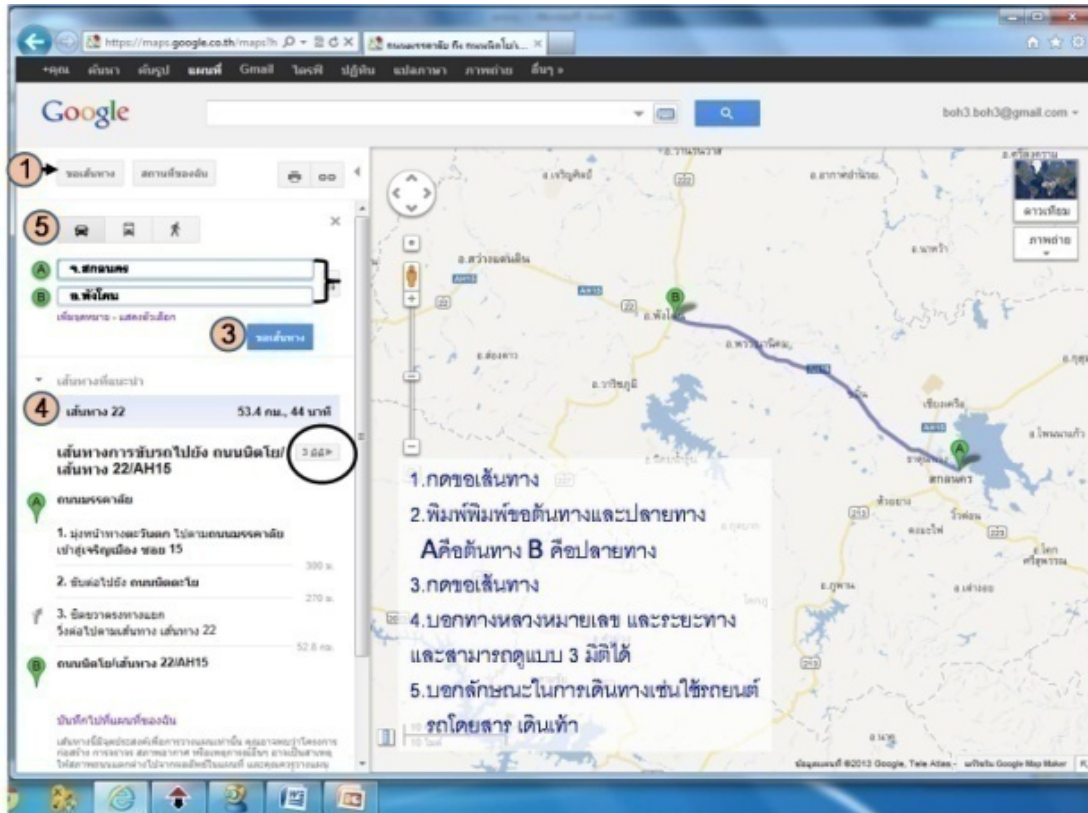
https://maps.google.co.th/maps?h
+คุณ ค้นหา ค้นรูป แผนที่ Gmail ไดรฟ์ ปฏิทิน แปลภาษา ภาพถ่าย อื่นๆ »

Google

boh3.boh3@gmail.com

1 ขอเส้นทาง สถานที่ของฉัน

5

A จ.สกลนคร
B อ.พังโคน

3 ขอเส้นทาง

เส้นทางที่แนะนำ

4 เส้นทาง 22 53.4 กม., 44 นาที

เส้นทางการขับรถไปยัง ถนนนิตโย/เส้นทาง 22/AH15

ถนนมรรคาลัย

1. มุ่งหน้าทางตะวันตก ไปตามถนนมรรคาลัย เข้าสู่เจริญเมือง ซอย 15

2. ขับต่อไปยัง ถนนนิตะโย

3. ชิดขวาตรงทางแยก วิ่งต่อไปตามเส้นทาง เส้นทาง 22

ถนนนิตโย/เส้นทาง 22/AH15

บันทึกไปที่แผนที่ของฉัน

ดาวเทียม
ภาพถ่าย

อ.พังโคน
อ.วาริชภูมิ
สกลนคร

1.กดขอเส้นทาง
2.พิมพ์พิมพ์ขอต้นทางและปลายทาง
A คือต้นทาง B คือปลายทาง
3.กดขอเส้นทาง
4.บอกทางหลวงหมายเลข และระยะทาง และสามารถดูแบบ 3 มิติได้
5.บอกลักษณะในการเดินทางเช่นใช้รถยนต์ รถโดยสาร เดินเท้า

ข้อมูลแผนที่ ©2013 Google, Tele Atlas